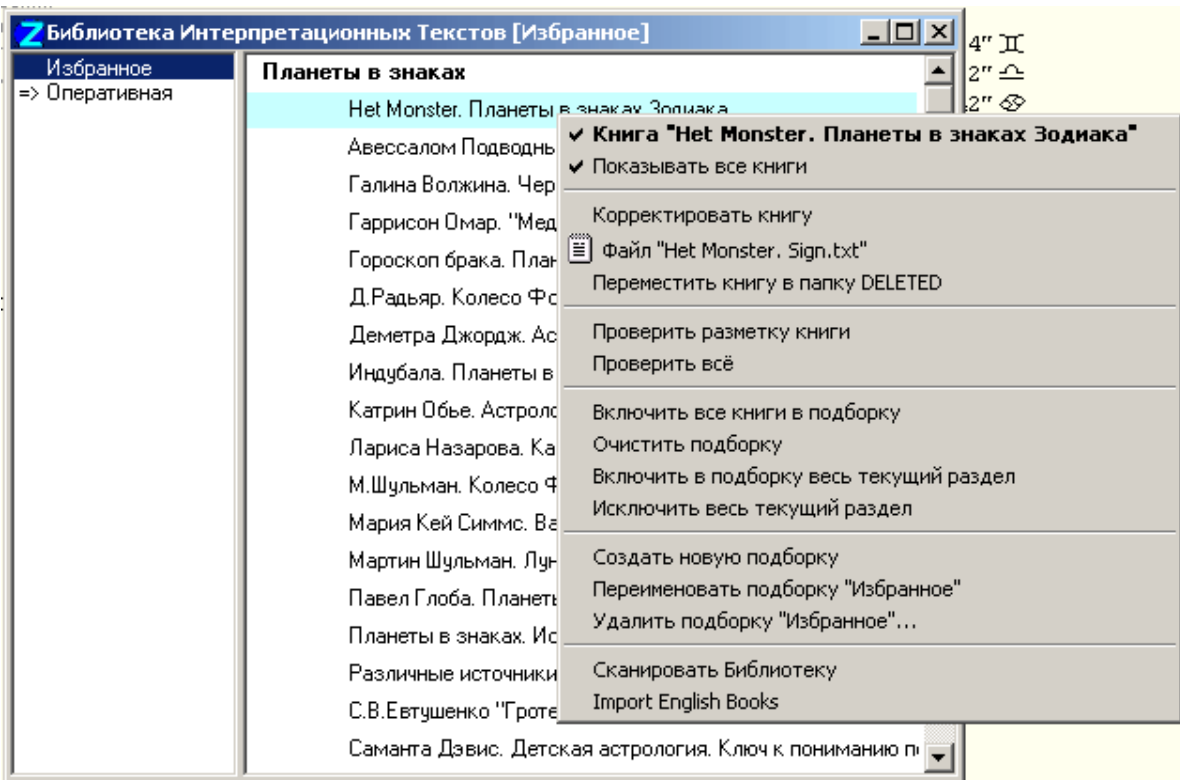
Z Библиотека Интерпретационных Текстов [Избранное]

4" ♊
2" ♎
2" ♌

Избранное
=> Оперативная

Планеты в знаках
Het Monster. Планеты в знаках Зодиака
Авессалом Подводнь
Галина Волжина. Чер
Гаррисон Омар. "Мед
Гороскоп брака. План
Д.Радьяр. Колесо Фо
Деметра Джордж. Ас
Индубала. Планеты в
Катрин Обье. Астроло
Лариса Назарова. Ка
М.Шульман. Колесо Ф
Мария Кей Симмс. Ва
Мартин Шульман. Лун
Павел Глоба. Планеты
Планеты в знаках. Ис
Различные источники
С.В.Евтушенко "Гроте
Саманта Дэвис. Детская астрология. Ключ к пониманию п

✔ Книга "Het Monster. Планеты в знаках Зодиака"
✔ Показывать все книги
Корректировать книгу
Файл "Het Monster. Sign.txt"
Переместить книгу в папку DELETED
Проверить разметку книги
Проверить всё
Включить все книги в подборку
Очистить подборку
Включить в подборку весь текущий раздел
Исключить весь текущий раздел
Создать новую подборку
Переименовать подборку "Избранное"
Удалить подборку "Избранное"...
Сканировать Библиотеку
Import English Books